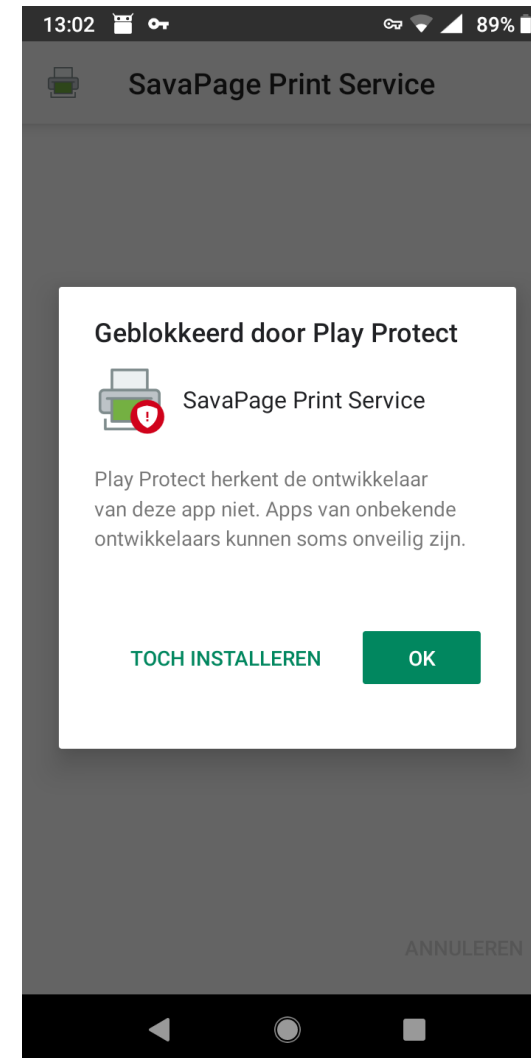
13:02 89%

SavaPage Print Service

Geblokkeerd door Play Protect

SavaPage Print Service

Play Protect herkent de ontwikkelaar van deze app niet. Apps van onbekende ontwikkelaars kunnen soms onveilig zijn.

TOCH INSTALLEREN

OK

ANNULEREN